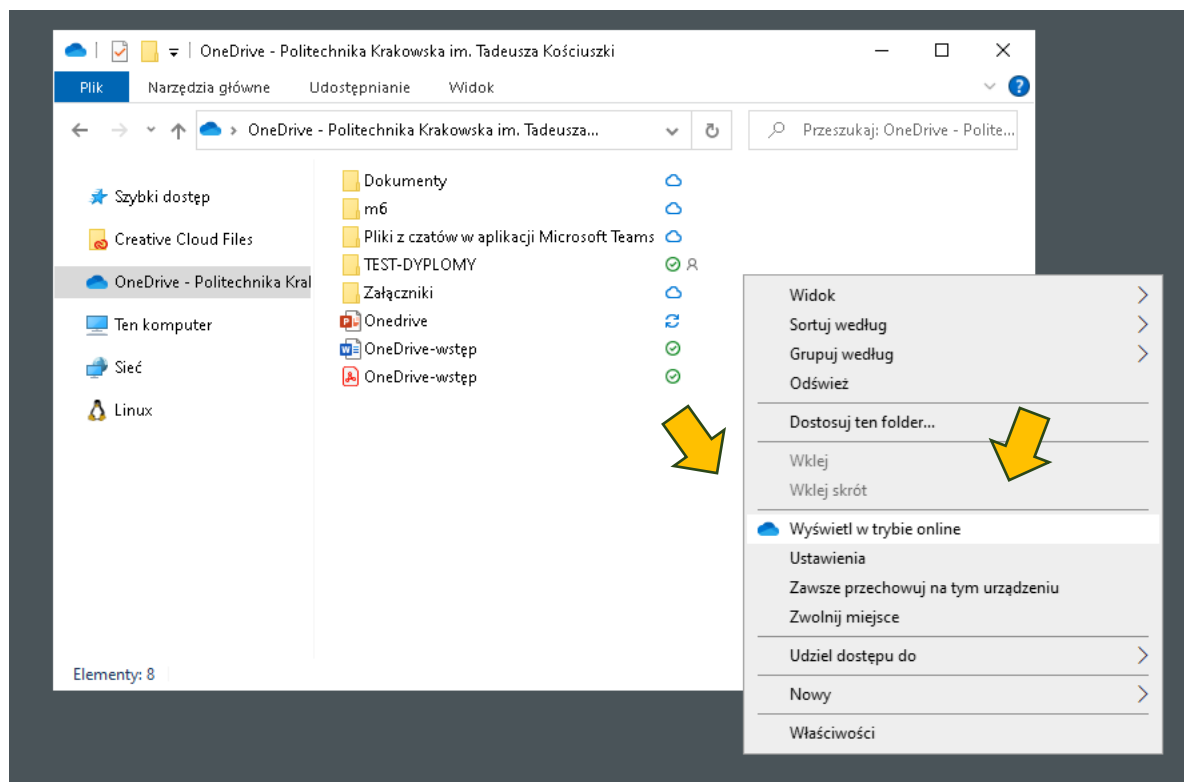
OneDrive - Politechnika Krakowska im. Tadeusza Kościuszki

Plik
Narzędzia główne
Udostępnianie
Widok

OneDrive - Politechnika Krakowska im. Tadeusza...

Przeszukaj: OneDrive - Polite...

Szybki dostęp
Creative Cloud Files
OneDrive - Politechnika Kral
Ten komputer
Sieć
Linux

Dokumenty
m6
Pliki z czatów w aplikacji Microsoft Teams
TEST-DYPLOMY
Załączniki
Onedrive
OneDrive-wstęp
OneDrive-wstęp

Elementy: 8

Widok
Sortuj według
Grupuj według
Odśwież
Dostosuj ten folder...
Wklej
Wklej skrót
Wyświetl w trybie online
Ustawienia
Zawsze przechowuj na tym urządzeniu
Zwolnij miejsce
Udziel dostępu do
Nowy
Właściwości